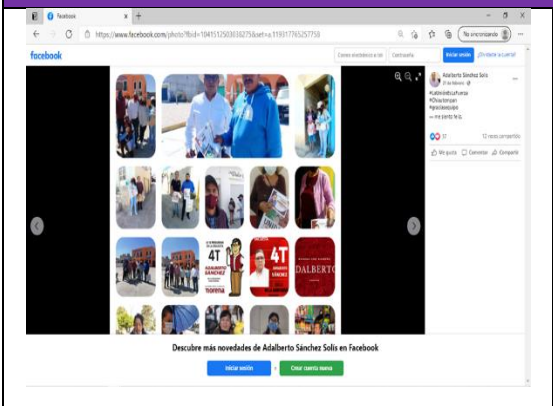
Facebook

https://www.facebook.com/photo?fbid=104151250030275&set=a.119317765257750

No sincronizando

facebook

Correo electrónico o tel

Contraseña

Iniciar sesión

¿Olvidaste la cuenta?

Adalberto Sánchez Solís

#Ladiferencia

#Obracompan

#posibleequipo

... Ver más

4T

ADALBERTO

morena

4T

DALBERTO

37

Me gusta

Comentar

Compartir

Descubre más novedades de Adalberto Sánchez Solís en Facebook

Iniciar sesión

Crear cuenta nueva